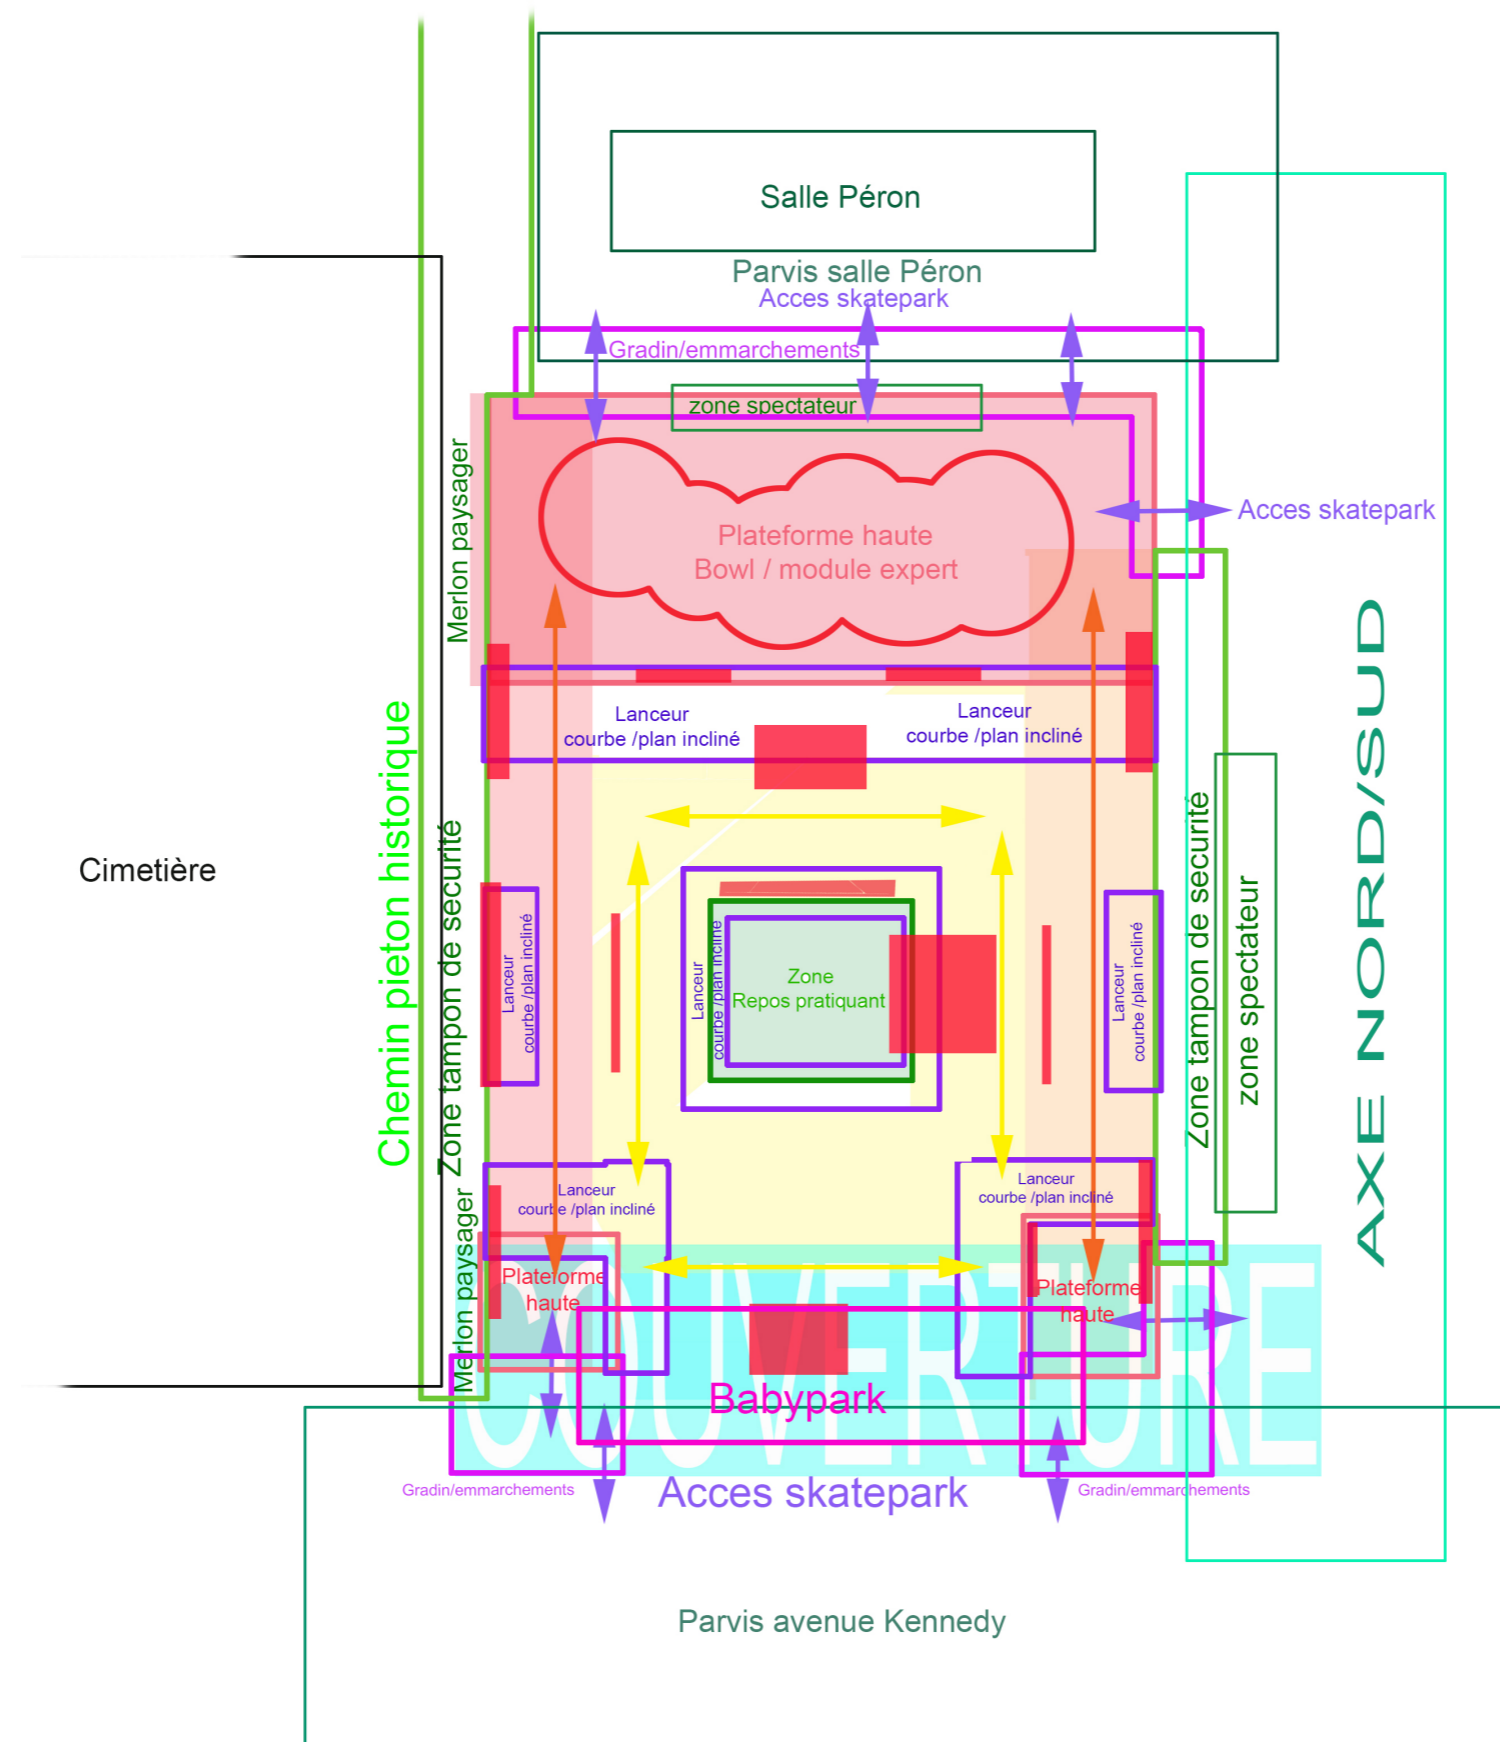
Salle Péron

Parvis salle Péron

Acces skatepark

Gradin/emmarchements

zone spectateur

Plateforme haute
Bowl / module expert

Acces skatepark

Merlon paysager

Lanceur
courbe /plan incliné

Lanceur
courbe /plan incliné

Chemin pieton historique

Zone tampon de securité

Cimetière

Lanceur
courbe /plan incliné

Lanceur
courbe /plan incliné

Zone
Repos pratiquant

Lanceur
courbe /plan incliné

Zone tampon de securité

zone spectateur

AXE NORD/SUD

Lanceur
courbe /plan incliné

Lanceur
courbe /plan incliné

Merlon paysager

Plateforme
haute

Plateforme
haute

COUVERTURE

Babypark

Gradin/emmarchements

Acces skatepark

Gradin/emmarchements

Parvis avenue Kennedy